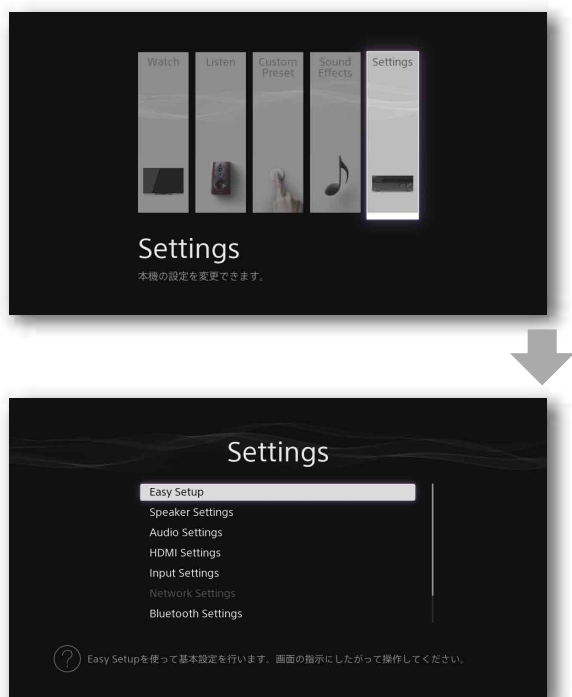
Watch
Listen
Custom Preset
Sound Effects
Settings

Settings
本機の設定を変更できます。

Settings
Easy Setup
Speaker Settings
Audio Settings
HDMI Settings
Input Settings
Network Settings
Bluetooth Settings

? Easy Setupを使って基本設定を行います。画面の指示にしたがって操作してください。